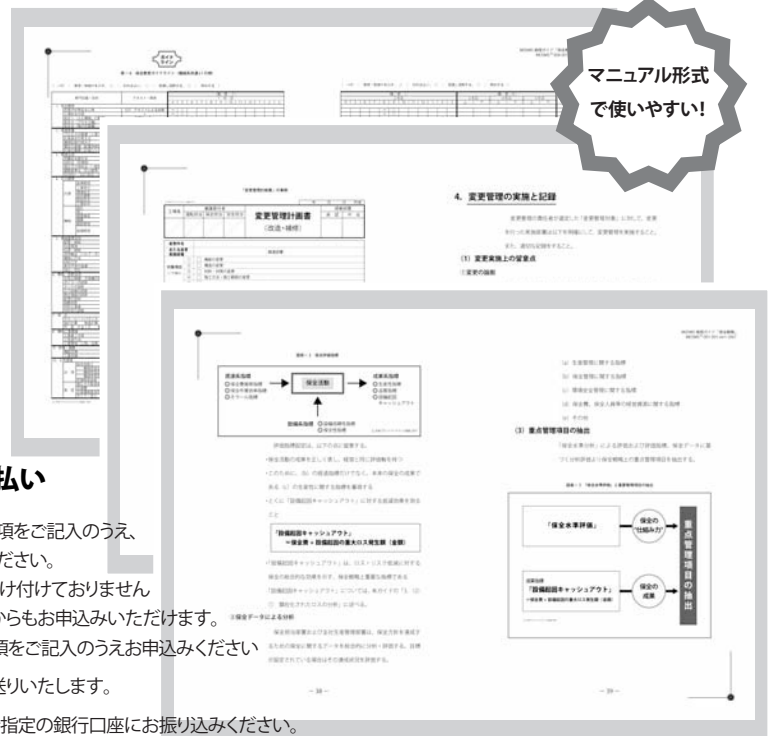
マニュアル形式
で使いやすい!

4. 変更管理の実施と記録

(1) 変更実施上の留意点

変更管理計画書
(改造・補修)

保全活動

「保全水準評価」

保全の"仕組み"

「設備起因キャッシュアウト」

保全の成果

重点管理項目の抽出

(3) 重点管理項目の抽出

「設備起因キャッシュアウト」
＝保全費＋設備起因の重大ロス発生額（金額）

— 38 —

— 39 —

払い

項をご記入のうえ、
ださい。
け付けておりません
からもお申込みいただけます。
項をご記入のうえお申込みください
送りいたします。
指定の銀行口座にお振り込みください。